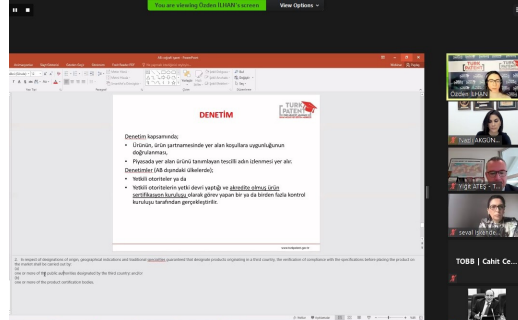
You are viewing Özden İLHAN's screen
View Options

DENETİM

TÜRK PATENT

Denetim kapsamında;

• Ürünün, ürün şartnamesinde yer alan koşullara uygunluğunun doğrulanması,

• Piyasada yer alan ürünü tanımlayan tescilli adın izlenmesi yer alır.

Denetimler (AB dışındaki ülkelerde);

• Yetkili otoriteler ya da

• Yetkili otoritelerin yetki devri yaptığı ve akredite olmuş ürün sertifikasyon kuruluşu olarak görev yapan bir ya da birden fazla kontrol kuruluşu tarafından gerçekleştirilir.

www.turkpatent.gov.tr

2. In respect of designations of origin, geographical indications and traditional specialities guaranteed that designate products originating in a third country, the verification of compliance with the specifications before placing the product on the market shall be carried out by:

(a) one or more of the public authorities designated by the third country and/or

(b) one or more of the product certification bodies.

Özden İLHAN

TURK PATENT

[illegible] AKGÜN

Yiğit ateş

seval işler

TOBB | Cahit Ce...